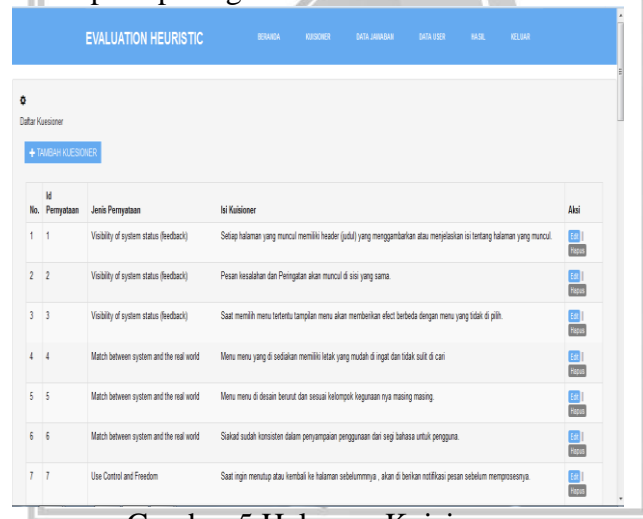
EVALUATION HEURISTIC

BERANDA KUISIONER DATA JAWABAN DATA USER HASIL KELUAR

Daftar Kuesioner

+ TAMBAH KUESIONER

| No. | Id Pernyataan | Jenis Pernyataan | Isi Kuisioner | Aksi |
|---|---|---|---|---|
| 1 | 1 | Visibility of system status (feedback) | Setiap halaman yang muncul memiliki header (judul) yang menggambarkan atau menjelaskan isi tentang halaman yang muncul. | Edit \| Hapus |
| 2 | 2 | Visibility of system status (feedback) | Pesan kesalahan dan Peringatan akan muncul di sisi yang sama. | Edit \| Hapus |
| 3 | 3 | Visibility of system status (feedback) | Saat memilih menu tertentu tampilan menu akan memberikan efect berbeda dengan menu yang tidak di pilih. | Edit \| Hapus |
| 4 | 4 | Match between system and the real world | Menu menu yang di sediakan memiliki letak yang mudah di ingat dan tidak sulit di cari | Edit \| Hapus |
| 5 | 5 | Match between system and the real world | Menu menu di desain berurut dan sesuai kelompok kegunaan nya masing masing. | Edit \| Hapus |
| 6 | 6 | Match between system and the real world | Siakad sudah konsisten dalam penyampaian penggunaan dari segi bahasa untuk pengguna. | Edit \| Hapus |
| 7 | 7 | Use Control and Freedom | Saat ingin menutup atau kembali ke halaman sebelumnya , akan di berikan notifikasi pesan sebelum memprosesnya. | Edit \| Hapus |

Gambar 5 Halaman Kuisioner